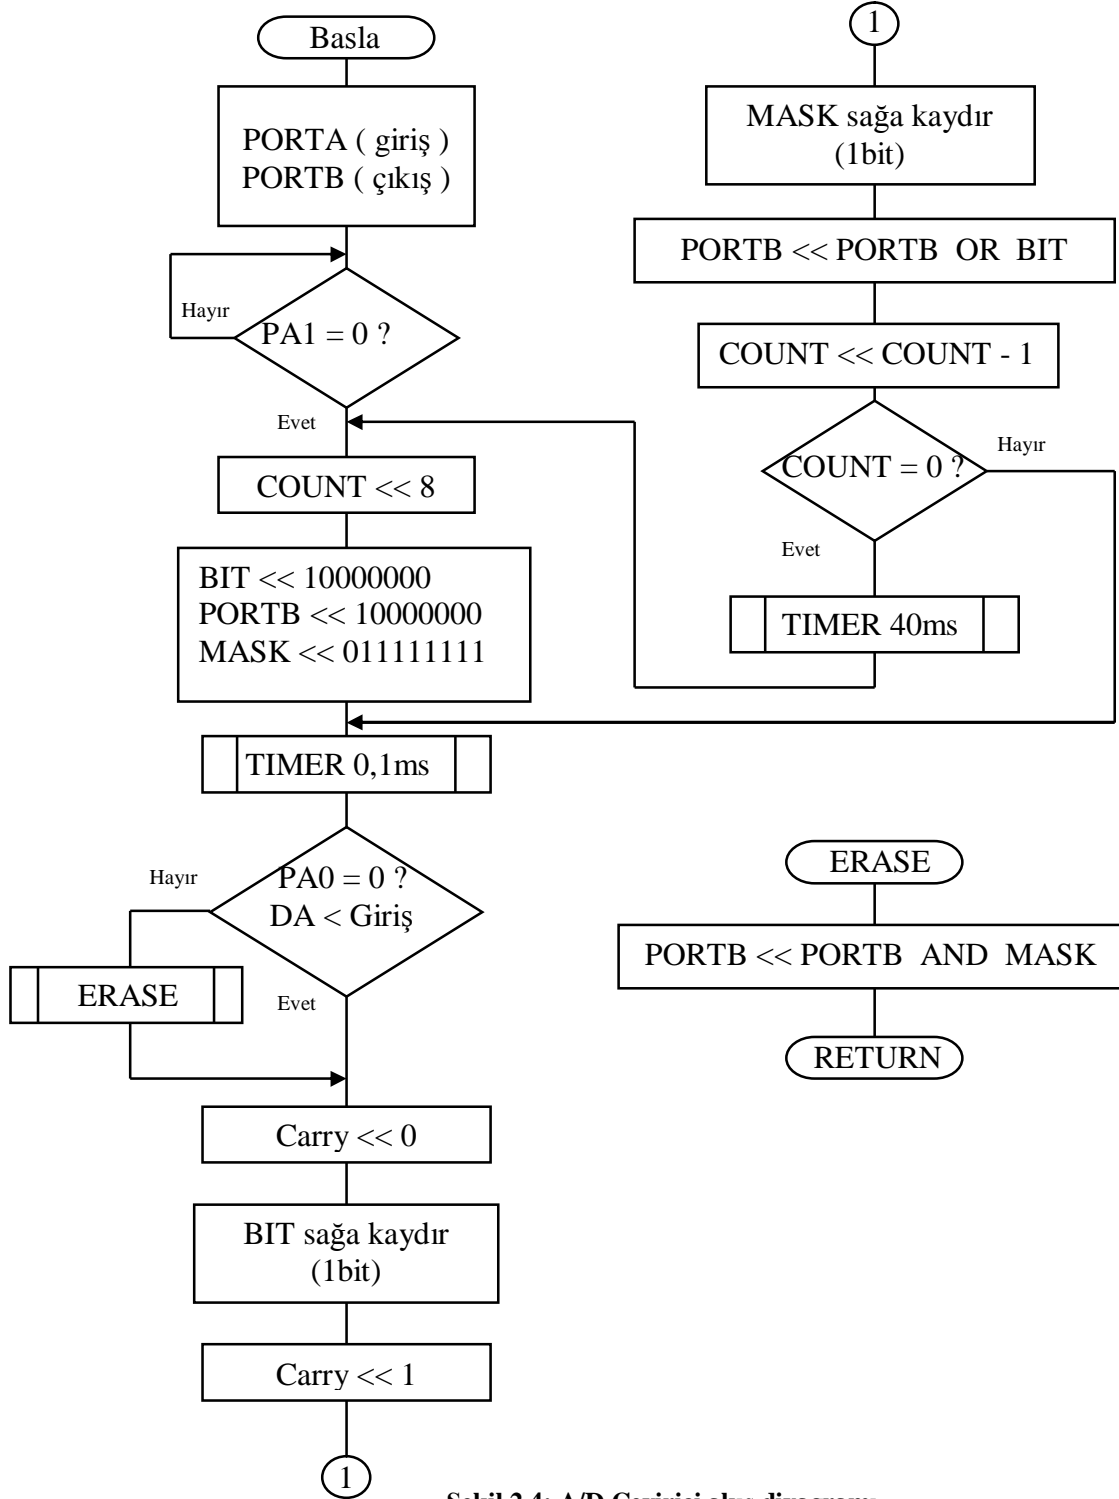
Basla

PORTA ( giriş )
PORTB ( çıkış )

Hayır

PA1 = 0 ?

Evet

COUNT << 8

BIT << 10000000
PORTB << 10000000
MASK << 011111111

TIMER 0,1ms

Hayır

PA0 = 0 ?
DA < Giriş

ERASE

Evet

Carry << 0

BIT sağa kaydır
(1bit)

Carry << 1

1

1

MASK sağa kaydır
(1bit)

PORTB << PORTB OR BIT

COUNT << COUNT - 1

COUNT = 0 ?

Hayır

Evet

TIMER 40ms

ERASE

PORTB << PORTB AND MASK

RETURN

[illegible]